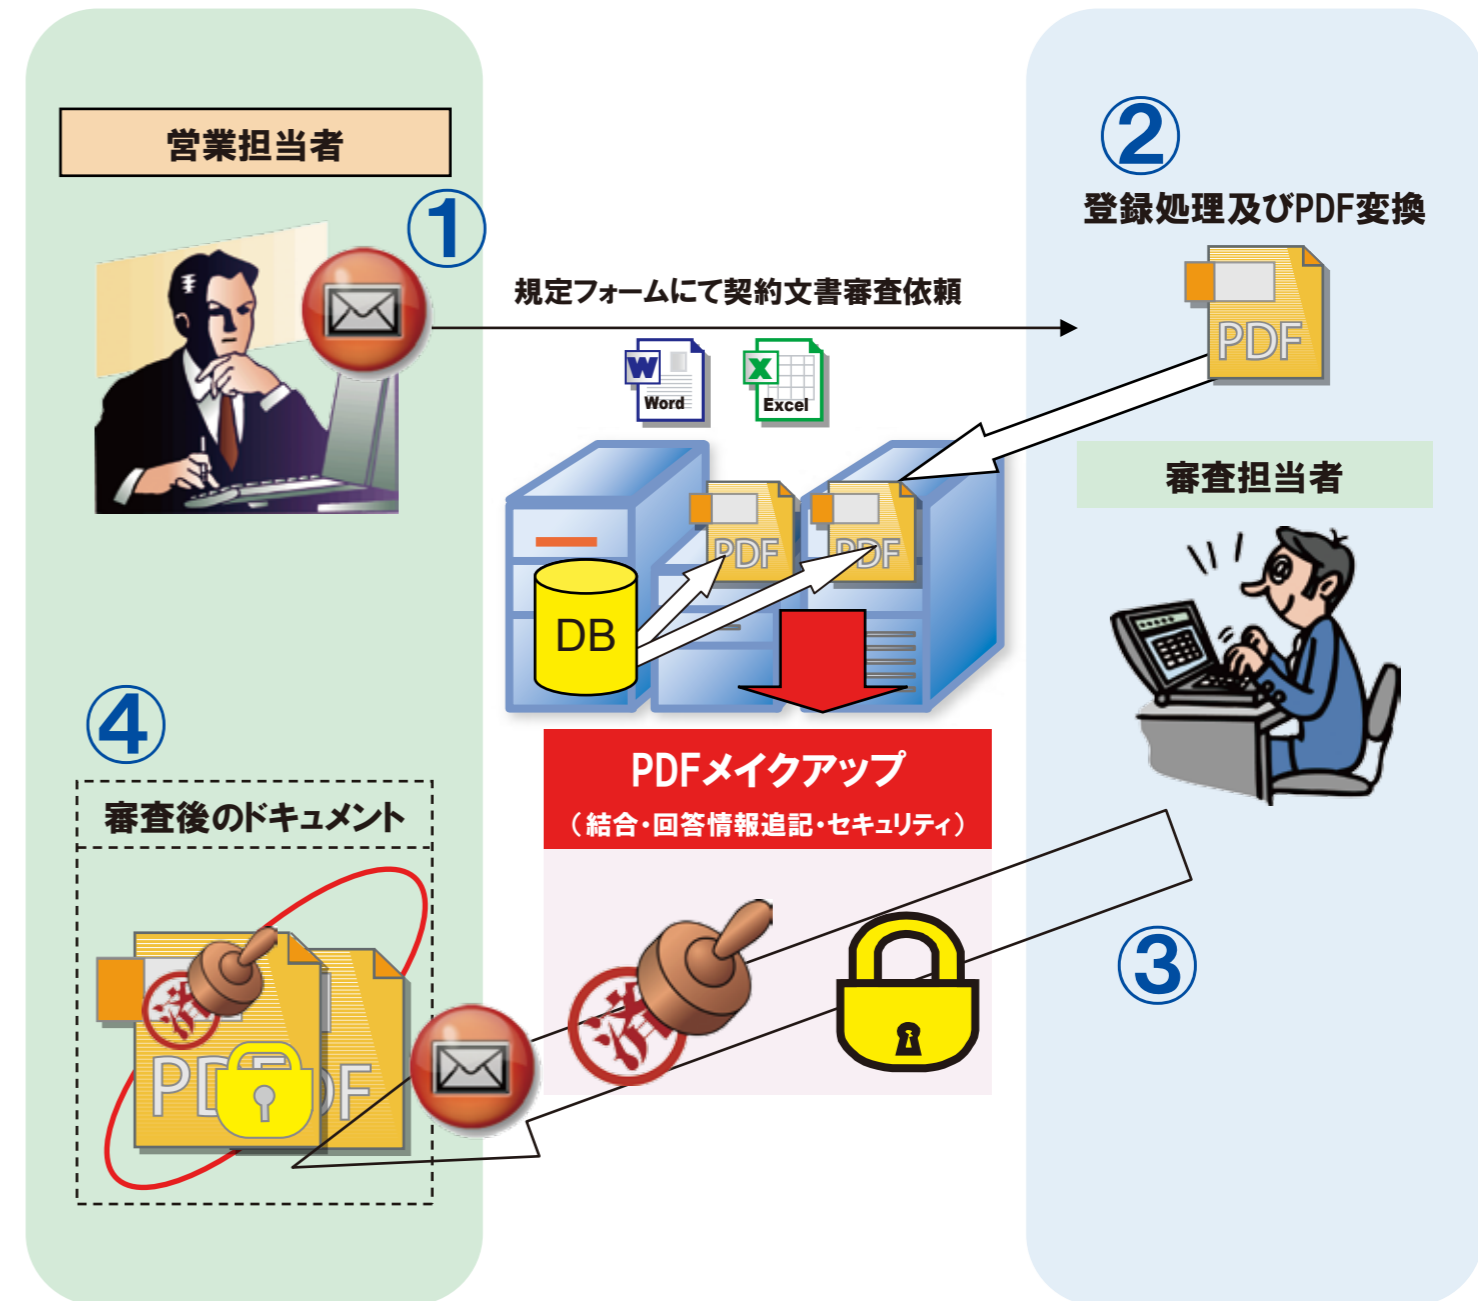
営業担当者

①

規定フォームにて契約文書審査依頼

Word

Excel

②

登録処理及びPDF変換

PDF

PDF

PDF

DB

審査担当者

④

審査後のドキュメント

PDF

PDF

済

PDFメイクアップ

（結合・回答情報追記・セキュリティ）

済

③